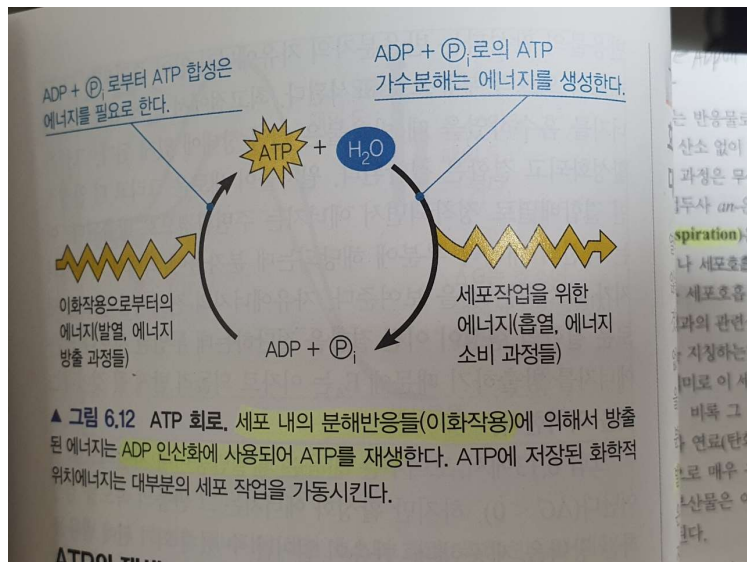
ADP + $Ⓟ_i$ 로부터 ATP 합성은 에너지를 필요로 한다.

ADP + $Ⓟ_i$로의 ATP 가수분해는 에너지를 생성한다.

ATP + $H_2O$

이화작용으로부터의 에너지(발열, 에너지 방출 과정들)

세포작업을 위한 에너지(흡열, 에너지 소비 과정들)

ADP + $Ⓟ_i$

▲ 그림 6.12 ATP 회로. 세포 내의 분해반응들(이화작용)에 의해서 방출된 에너지는 ADP 인산화에 사용되어 ATP를 재생한다. ATP에 저장된 화학적 위치에너지는 대부분의 세포 작업을 가동시킨다.

ATP의 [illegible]

는 반응물로
산소 없이
과정은 무
두사 an-
spiration)
나 세포호흡
세포호흡
과의 관련
지칭하는
미로 이 세
비록 그
연료(탄
로 매우
산물은 이
다.